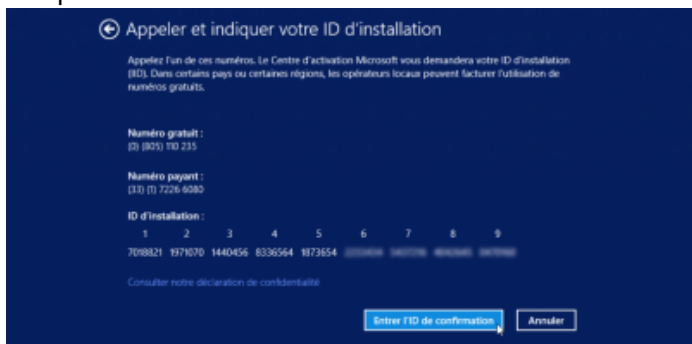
Appeler et indiquer votre ID d'installation

Appelez l'un de ces numéros. Le Centre d'activation Microsoft vous demandera votre ID d'installation (IID). Dans certains pays ou certaines régions, les opérateurs locaux peuvent facturer l'utilisation de numéros gratuits.

Numéro gratuit :
(0) (805) 110 235

Numéro payant :
(33) (1) 7226 6080

ID d'installation :

| 1 | 2 | 3 | 4 | 5 | 6 | 7 | 8 | 9 |
|---|---|---|---|---|---|---|---|---|
| 7018821 | 1971070 | 1440456 | 8336564 | 1873654 | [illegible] | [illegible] | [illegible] | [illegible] |

Consulter notre déclaration de confidentialité

Entrer l'ID de confirmation

Annuler